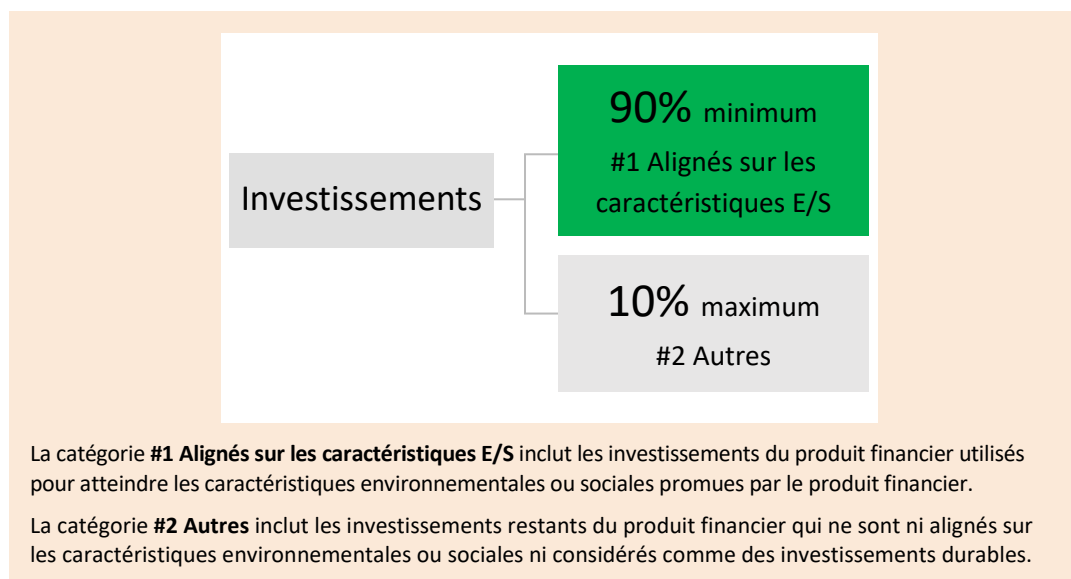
Investissements

90% minimum
#1 Alignés sur les caractéristiques E/S

10% maximum
#2 Autres

La catégorie **#1 Alignés sur les caractéristiques E/S** inclut les investissements du produit financier utilisés pour atteindre les caractéristiques environnementales ou sociales promues par le produit financier.

La catégorie **#2 Autres** inclut les investissements restants du produit financier qui ne sont ni alignés sur les caractéristiques environnementales ou sociales ni considérés comme des investissements durables.